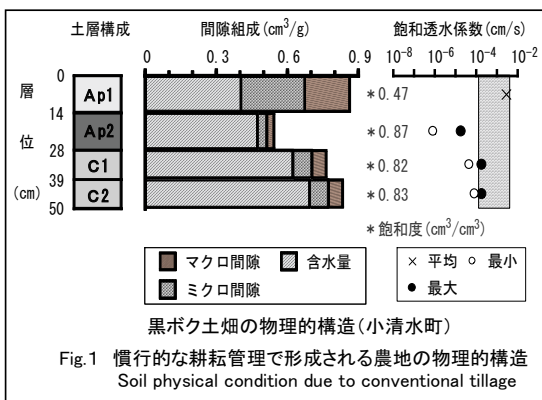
土層構成

層

位

(cm)

0

14

28

39

50

Ap1

Ap2

C1

C2

間隙組成(cm$^3$/g)

0　0.3　0.6　0.9

飽和透水係数(cm/s)

$10^{-8}$　$10^{-6}$　$10^{-4}$　$10^{-2}$

＊0.47

＊0.87

＊0.82

＊0.83

＊飽和度(cm$^3$/cm$^3$)

マクロ間隙　含水量

ミクロ間隙

× 平均　○ 最小

● 最大

黒ボク土畑の物理的構造(小清水町)

Fig.1 慣行的な耕耘管理で形成される農地の物理的構造
Soil physical condition due to conventional tillage